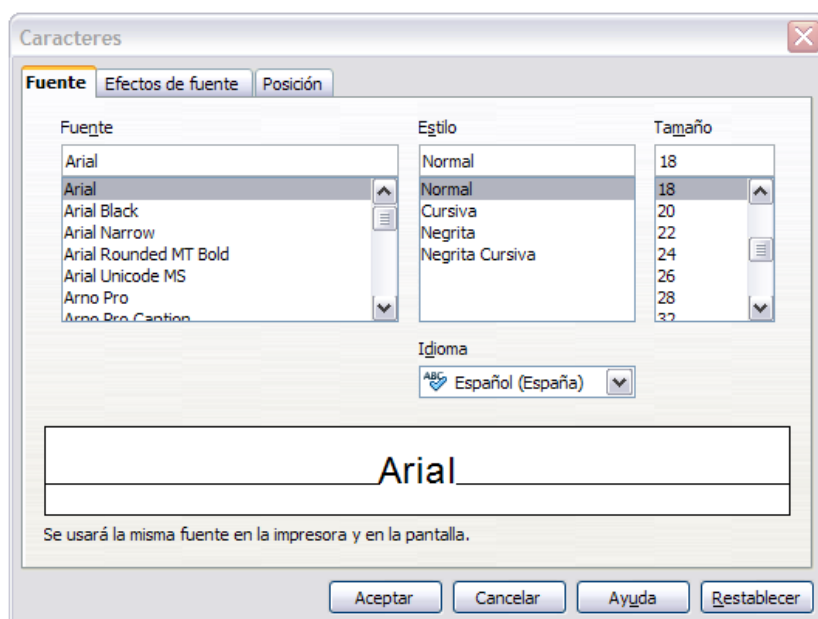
Caracteres

Fuente | Efectos de fuente | Posición

Fuente
Arial
Arial
Arial Black
Arial Narrow
Arial Rounded MT Bold
Arial Unicode MS
Arno Pro
Arno Pro Caption

Estilo
Normal
Normal
Cursiva
Negrita
Negrita Cursiva

Tamaño
18
18
20
22
24
26
28
32

Idioma
Español (España)

Arial

Se usará la misma fuente en la impresora y en la pantalla.

Aceptar | Cancelar | Ayuda | Restablecer